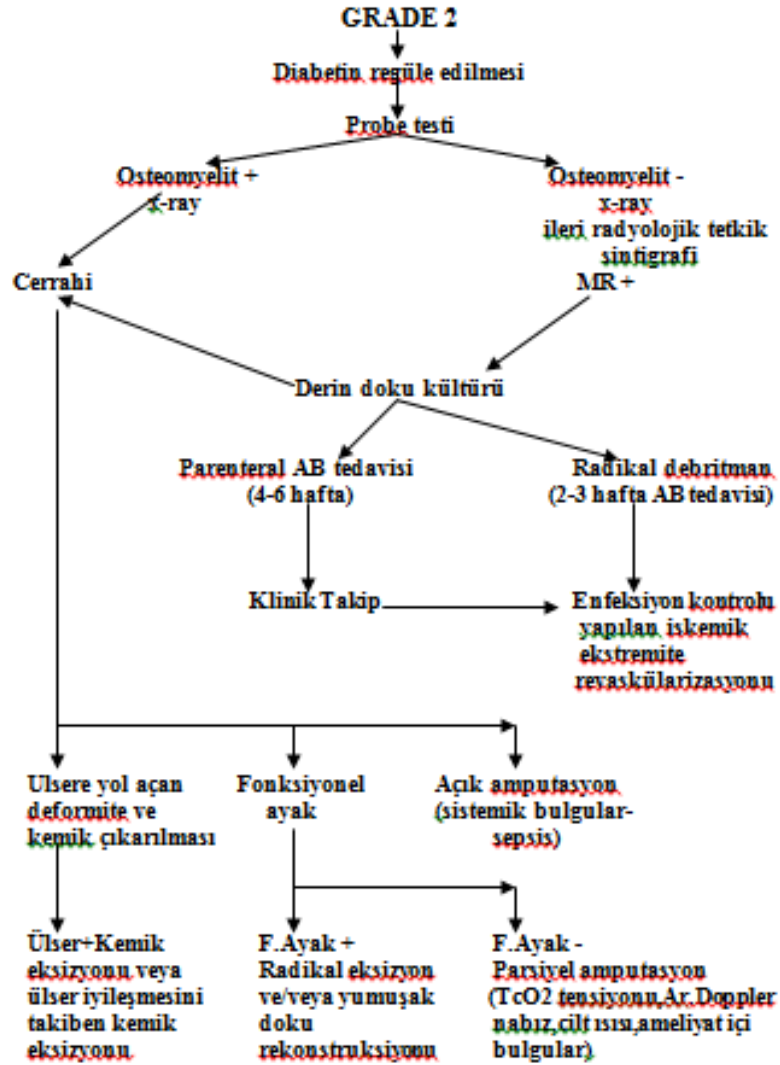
GRADE 2

Diabetin regüle edilmesi

Probe testi

Osteomyelit +
x-ray

Osteomyelit -
x-ray
ileri radyolojik tetkik
sintigrafi
MR +

Cerrahi

Derin doku kültürü

Parenteral AB tedavisi
(4-6 hafta)

Radikal debritman
(2-3 hafta AB tedavisi)

Klinik Takip

Enfeksiyon kontrolü
yapılan iskemik
ekstremite
revaskülarizasyonu

Ulsere yol açan
deformite ve
kemik çıkarılması

Fonksiyonel
ayak

Açık amputasyon
(sistemik bulgular-
sepsis)

Ülser+Kemik
eksizyonu veya
ülser iyileşmesini
takiben kemik
eksizyonu

F.Ayak +
Radikal eksizyon
ve/veya yumuşak
doku
rekonstruksiyonu

F.Ayak -
Parsiyel amputasyon
(TcO2 tensiyonu,Ar.Doppler
nabız,cilt ısısı,ameliyat içi
bulgular)